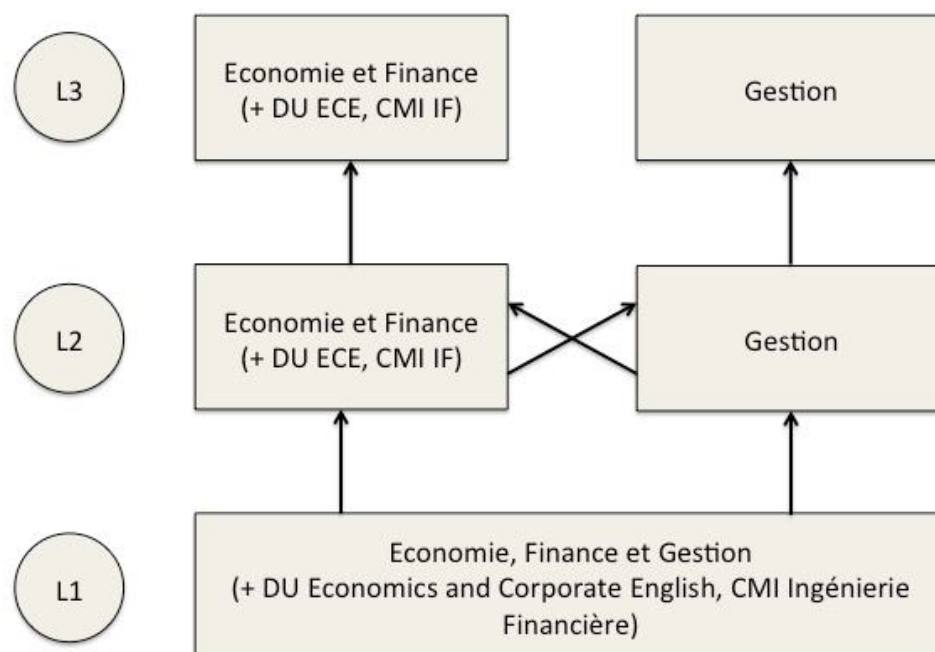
L3

Economie et Finance (+ DU ECE, CMI IF)

Gestion

L2

Economie et Finance (+ DU ECE, CMI IF)

Gestion

L1

Economie, Finance et Gestion (+ DU Economics and Corporate English, CMI Ingénierie Financière)